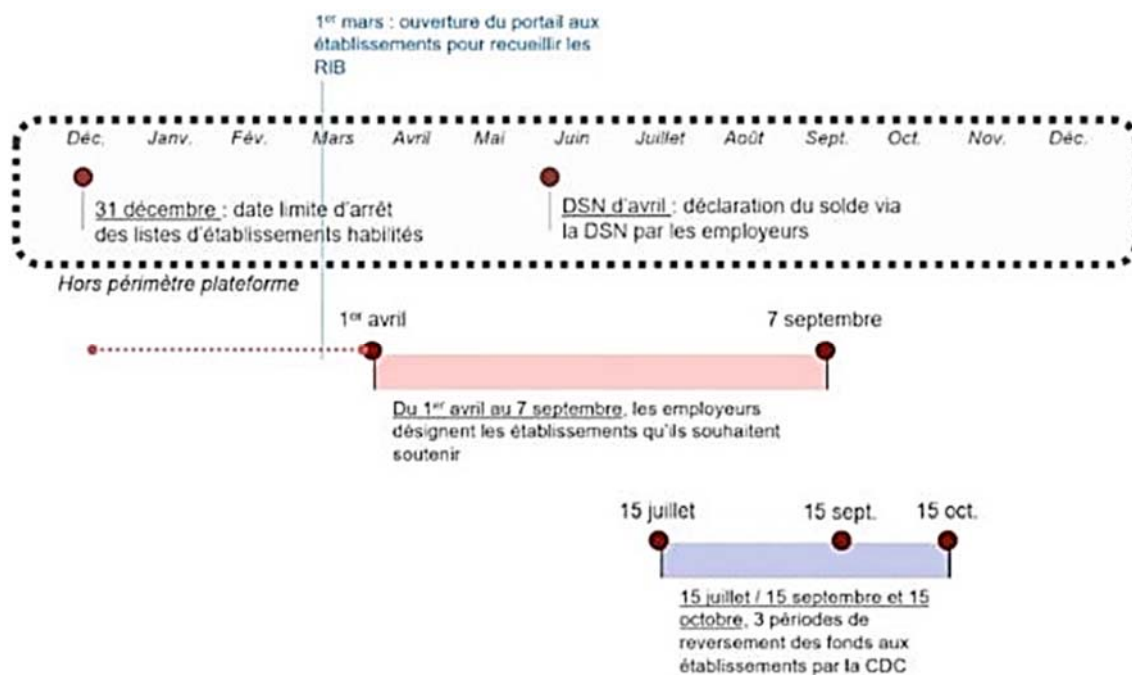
1$^{er}$ mars : ouverture du portail aux établissements pour recueillir les RIB

Déc. Janv. Fév. Mars Avril Mai Juin Juillet Août Sept. Oct. Nov. Déc.

31 décembre : date limite d'arrêt des listes d'établissements habilités

DSN d'avril : déclaration du solde via la DSN par les employeurs

Hors périmètre plateforme

1$^{er}$ avril

7 septembre

Du 1$^{er}$ avril au 7 septembre, les employeurs désignent les établissements qu'ils souhaitent soutenir

15 juillet

15 sept.

15 oct.

15 juillet / 15 septembre et 15 octobre, 3 périodes de reversement des fonds aux établissements par la CDC